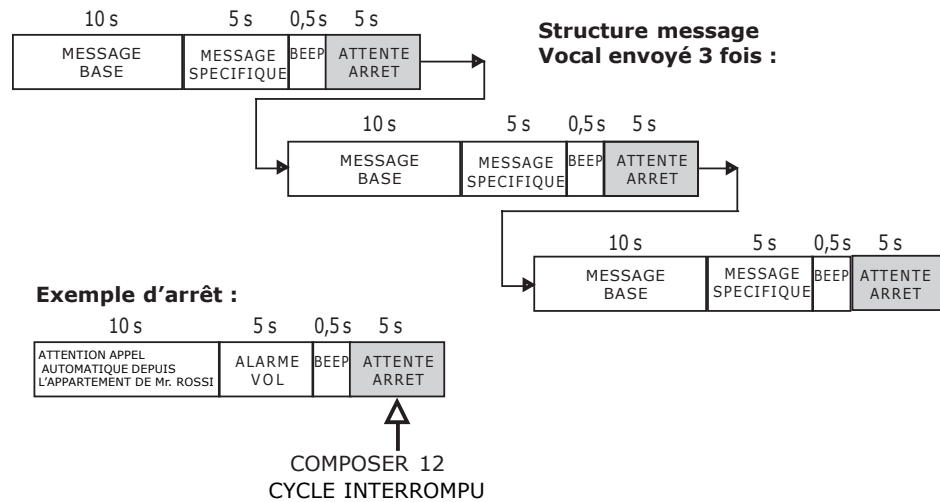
10 s 5 s 0,5 s 5 s

| MESSAGE BASE | MESSAGE SPECIFIQUE | BEEP | ATTENTE ARRET |
|---|---|---|---|

**Structure message Vocal envoyé 3 fois :**

10 s 5 s 0,5 s 5 s

| MESSAGE BASE | MESSAGE SPECIFIQUE | BEEP | ATTENTE ARRET |
|---|---|---|---|

10 s 5 s 0,5 s 5 s

| MESSAGE BASE | MESSAGE SPECIFIQUE | BEEP | ATTENTE ARRET |
|---|---|---|---|

**Exemple d'arrêt :**

10 s 5 s 0,5 s 5 s

| ATTENTION APPEL AUTOMATIQUE DEPUIS L'APPARTEMENT DE Mr. ROSSI | ALARME VOL | BEEP | ATTENTE ARRET |
|---|---|---|---|

COMPOSER 12
CYCLE INTERROMPU